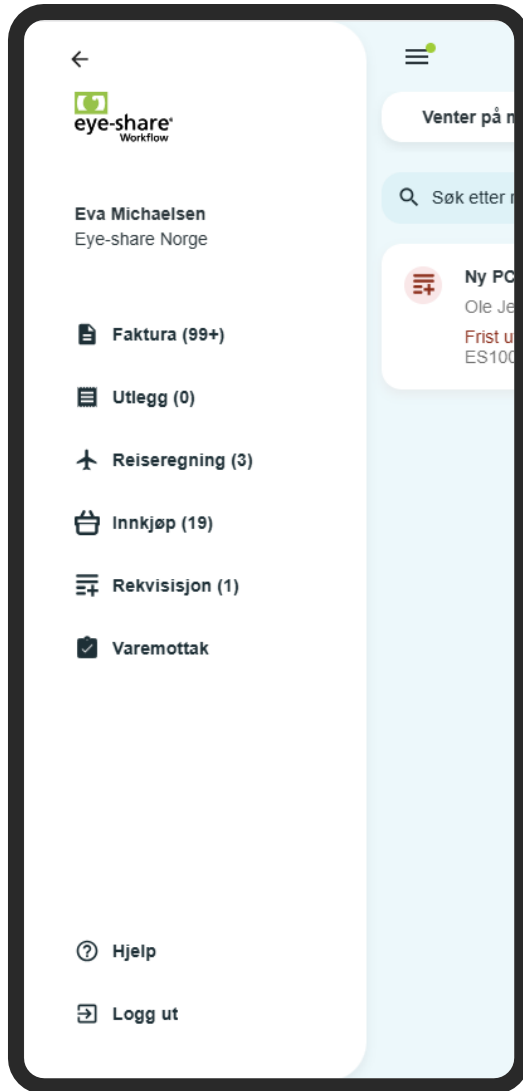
eye-share
Workflow

Eva Michaelsen
Eye-share Norge

Faktura (99+)

Utlegg (0)

Reiseregning (3)

Innkjøp (19)

Rekvisisjon (1)

Varemottak

Hjelp

Logg ut

Venter på m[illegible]

Søk etter m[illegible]

Ny PC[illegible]
Ole Je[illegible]
Frist u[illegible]
ES100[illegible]